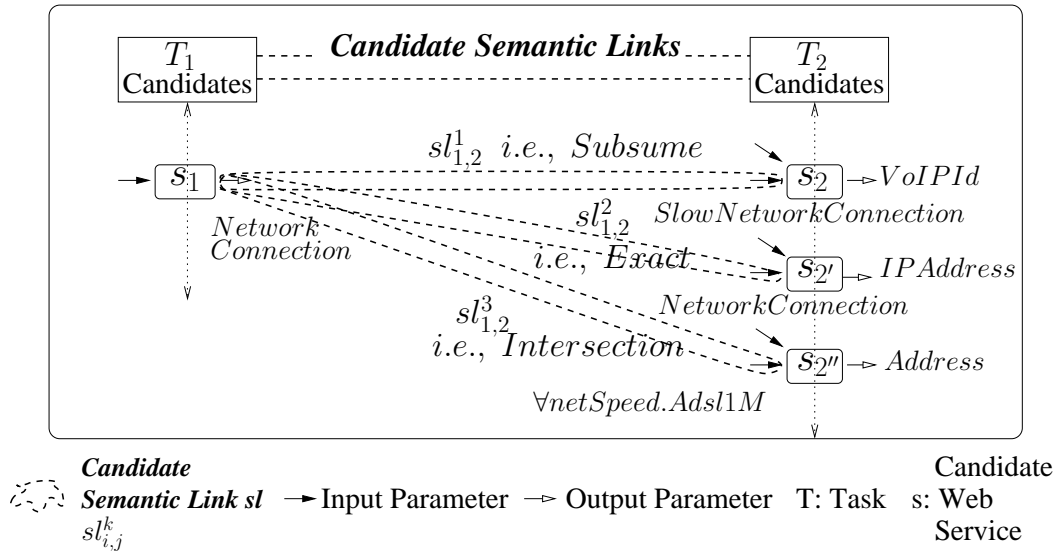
$T_1$ Candidates

*Candidate Semantic Links*

$T_2$ Candidates

$s_1$

$sl^1_{1,2}$ $i.e.,\ Subsume$

$s_2$ $VoIPId$

$SlowNetworkConnection$

$Network$ $Connection$

$sl^2_{1,2}$

$i.e.,\ Exact$

$s_{2'}$ $IPAddress$

$NetworkConnection$

$sl^3_{1,2}$

$i.e.,\ Intersection$

$s_{2''}$ $Address$

$\forall netSpeed.Adsl1M$

*Candidate Semantic Link sl* $sl^k_{i,j}$ Input Parameter Output Parameter T: Task s: Web Service Candidate